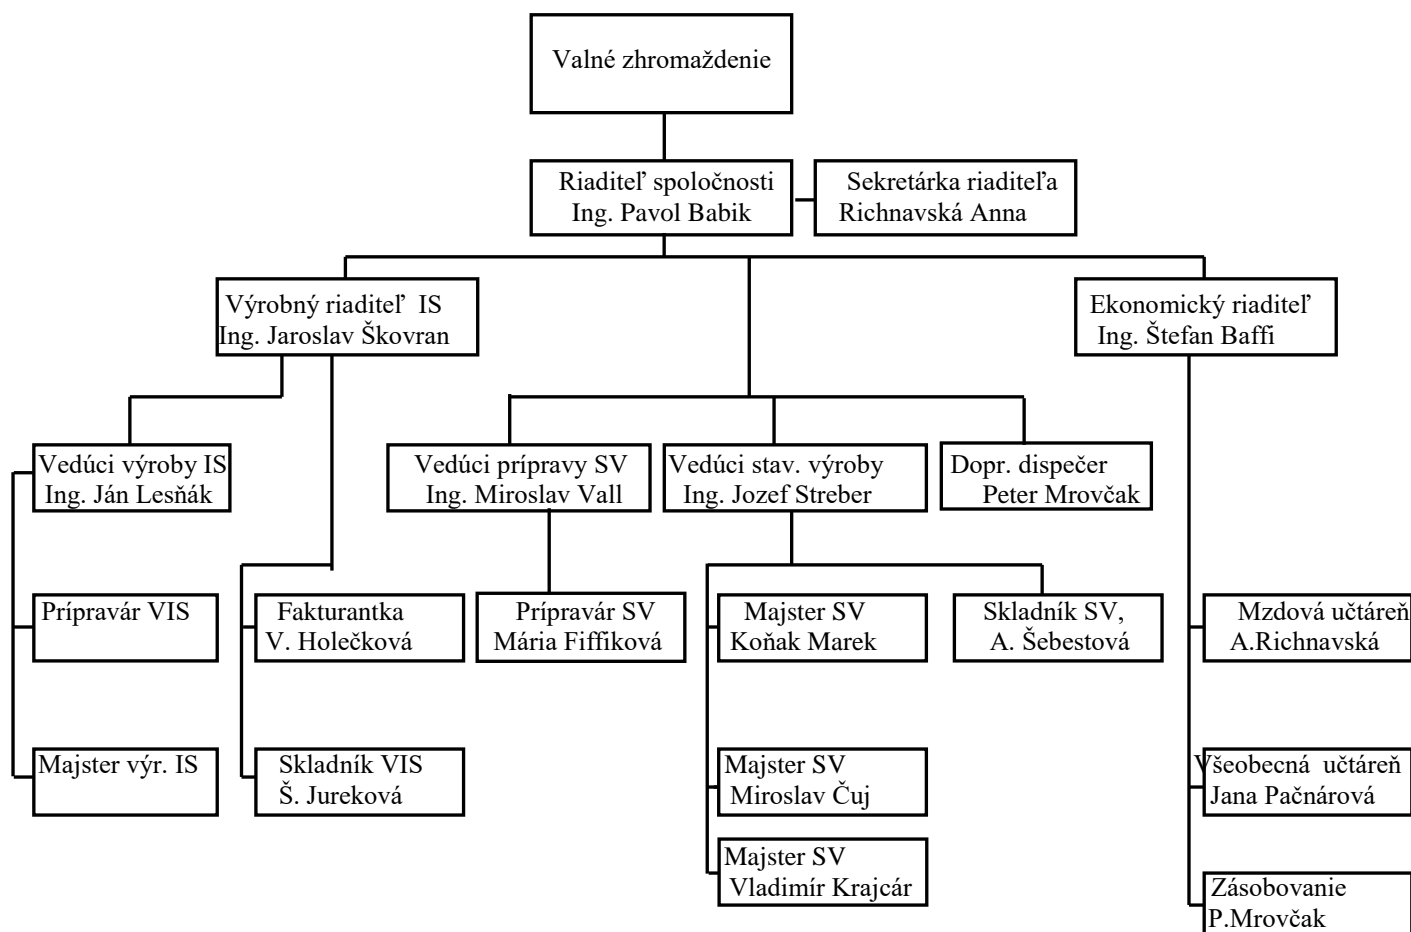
Valné zhromaždenie

Riaditeľ spoločnosti
Ing. Pavol Babik

Sekretárka riaditeľa
Richnavská Anna

Výrobný riaditeľ IS
Ing. Jaroslav Škovran

Ekonomický riaditeľ
Ing. Štefan Baffi

Vedúci výroby IS
Ing. Ján Lesňák

Vedúci prípravy SV
Ing. Miroslav Vall

Vedúci stav. výroby
Ing. Jozef Streber

Dopr. dispečer
Peter Mrovčak

Prípravár VIS

Fakturantka
V. Holečková

Prípravár SV
Mária Fiffiková

Majster SV
Koňak Marek

Skladník SV,
A. Šebestová

Mzdová učtáreň
A.Richnavská

Majster výr. IS

Skladník VIS
Š. Jureková

Majster SV
Miroslav Čuj

Všeobecná učtáreň
Jana Pačnárová

Majster SV
Vladimír Krajcár

Zásobovanie
P.Mrovčak